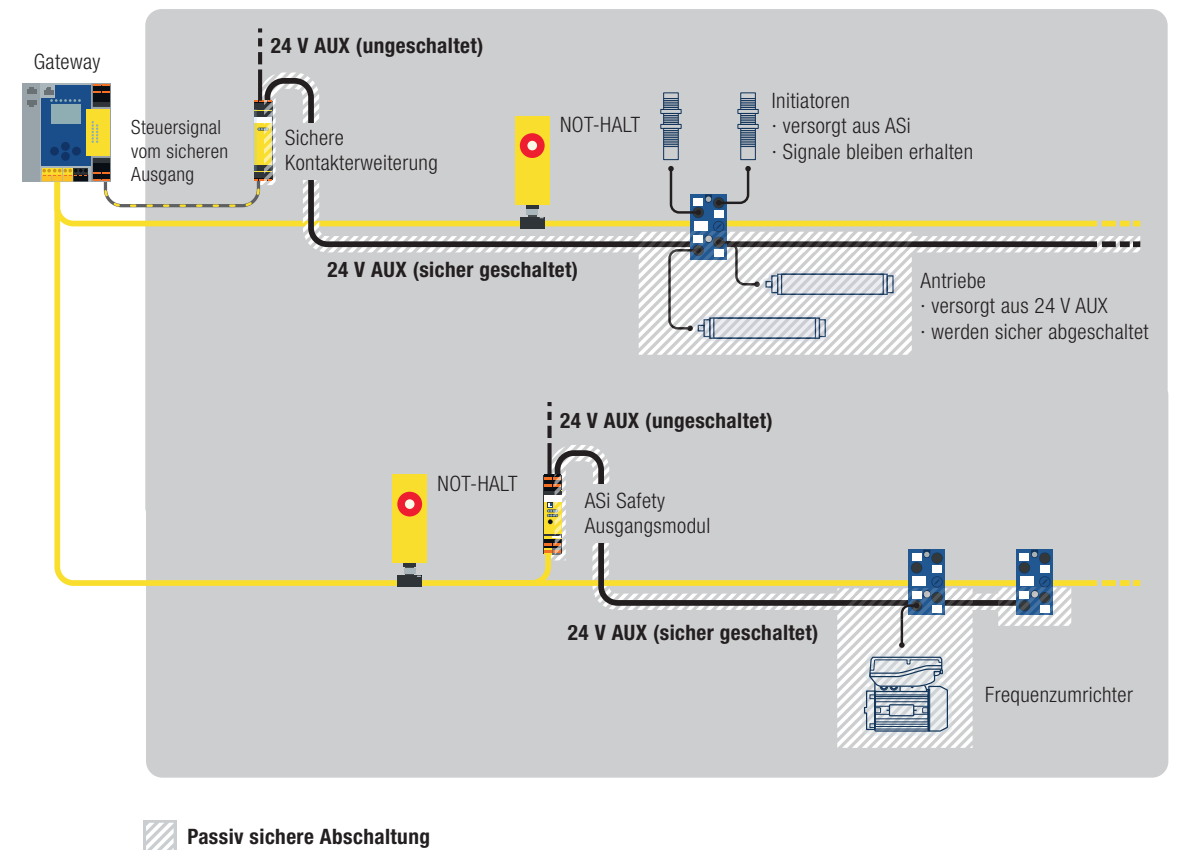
Gateway

24 V AUX (ungeschaltet)

Steuersignal vom sicheren Ausgang

Sichere Kontakterweiterung

NOT-HALT

Initiatoren
· versorgt aus ASi
· Signale bleiben erhalten

24 V AUX (sicher geschaltet)

Antriebe
· versorgt aus 24 V AUX
· werden sicher abgeschaltet

24 V AUX (ungeschaltet)

NOT-HALT

ASi Safety Ausgangsmodul

24 V AUX (sicher geschaltet)

Frequenzumrichter

Passiv sichere Abschaltung